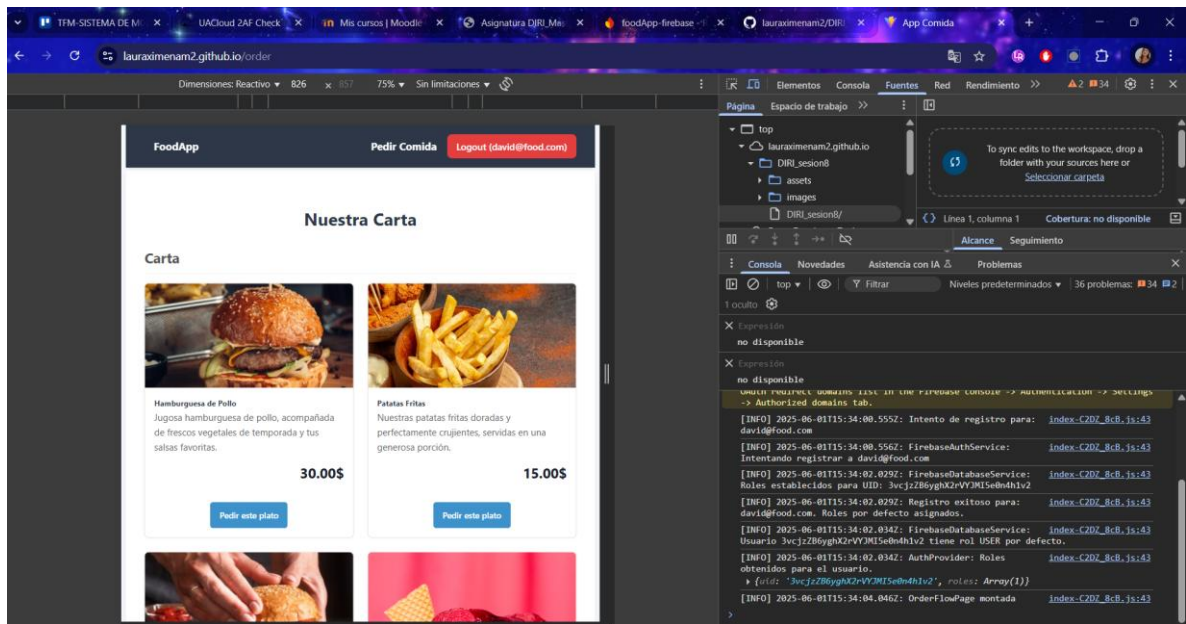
TFM-SISTEMA DE M × UACloud 2AF Check × Mis cursos | Moodle × Asignatura DIRI_Ma × foodApp-firebase × lauraximenam2/DIRI × App Comida ×

lauraximenam2.github.io/order

Dimensiones: Reactivo ▾ 826 × 857 75% ▾ Sin limitaciones ▾

Elementos Consola Fuentes Red Rendimiento » ▲2 34

Página Espacio de trabajo »

top
lauraximenam2.github.io
DIRI_sesion8
assets
images
DIRI_sesion8/

To sync edits to the workspace, drop a folder with your sources here or Seleccionar carpeta

Línea 1, columna 1 Cobertura: no disponible

Alcance Seguimiento

Consola Novedades Asistencia con IA Problemas

top ▾ Filtrar Niveles predeterminados ▾ 36 problemas: 34 2

1 oculto

× Expresión
no disponible

× Expresión
no disponible

OAuth redirect domains list in the Firebase console -> Authentication -> Settings -> Authorized domains tab.

[INFO] 2025-06-01T15:34:00.555Z: Intento de registro para: david@food.com index-C2DZ_8cB.js:43

[INFO] 2025-06-01T15:34:00.556Z: FirebaseAuthService: Intentando registrar a david@food.com index-C2DZ_8cB.js:43

[INFO] 2025-06-01T15:34:02.029Z: FirebaseDatabaseService: Roles establecidos para UID: 3vcjzZB6yghX2rVYJMI5e0n4h1v2 index-C2DZ_8cB.js:43

[INFO] 2025-06-01T15:34:02.029Z: Registro exitoso para: david@food.com. Roles por defecto asignados. index-C2DZ_8cB.js:43

[INFO] 2025-06-01T15:34:02.034Z: FirebaseDatabaseService: Usuario 3vcjzZB6yghX2rVYJMI5e0n4h1v2 tiene rol USER por defecto. index-C2DZ_8cB.js:43

[INFO] 2025-06-01T15:34:02.034Z: AuthProvider: Roles obtenidos para el usuario. index-C2DZ_8cB.js:43
▸ {uid: '3vcjzZB6yghX2rVYJMI5e0n4h1v2', roles: Array(1)}

[INFO] 2025-06-01T15:34:04.046Z: OrderFlowPage montada index-C2DZ_8cB.js:43

FoodApp Pedir Comida Logout (david@food.com)

Nuestra Carta

Carta

Hamburguesa de Pollo
Jugosa hamburguesa de pollo, acompañada de frescos vegetales de temporada y tus salsas favoritas.
30.00$
Pedir este plato

Patatas Fritas
Nuestras patatas fritas doradas y perfectamente crujientes, servidas en una generosa porción.
15.00$
Pedir este plato